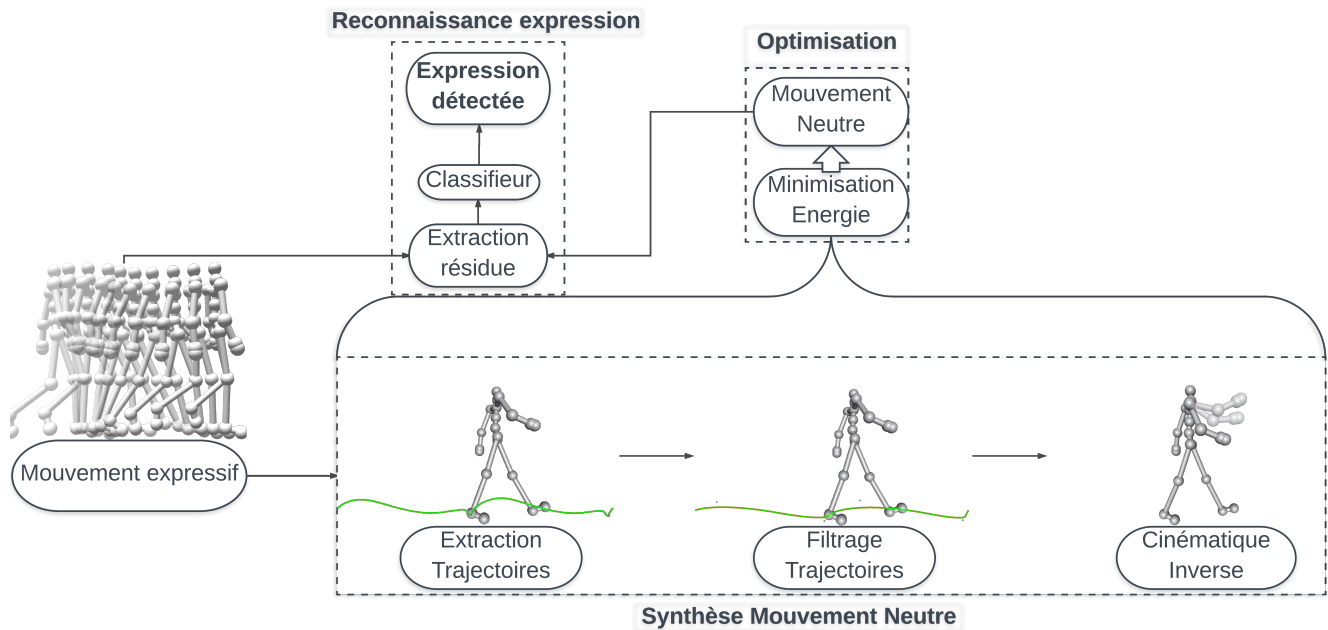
Reconnaissance expression

Expression détectée

Classifieur

Extraction résidue

Optimisation

Mouvement Neutre

Minimisation Energie

Mouvement expressif

Extraction Trajectoires

Filtrage Trajectoires

Cinématique Inverse

Synthèse Mouvement Neutre